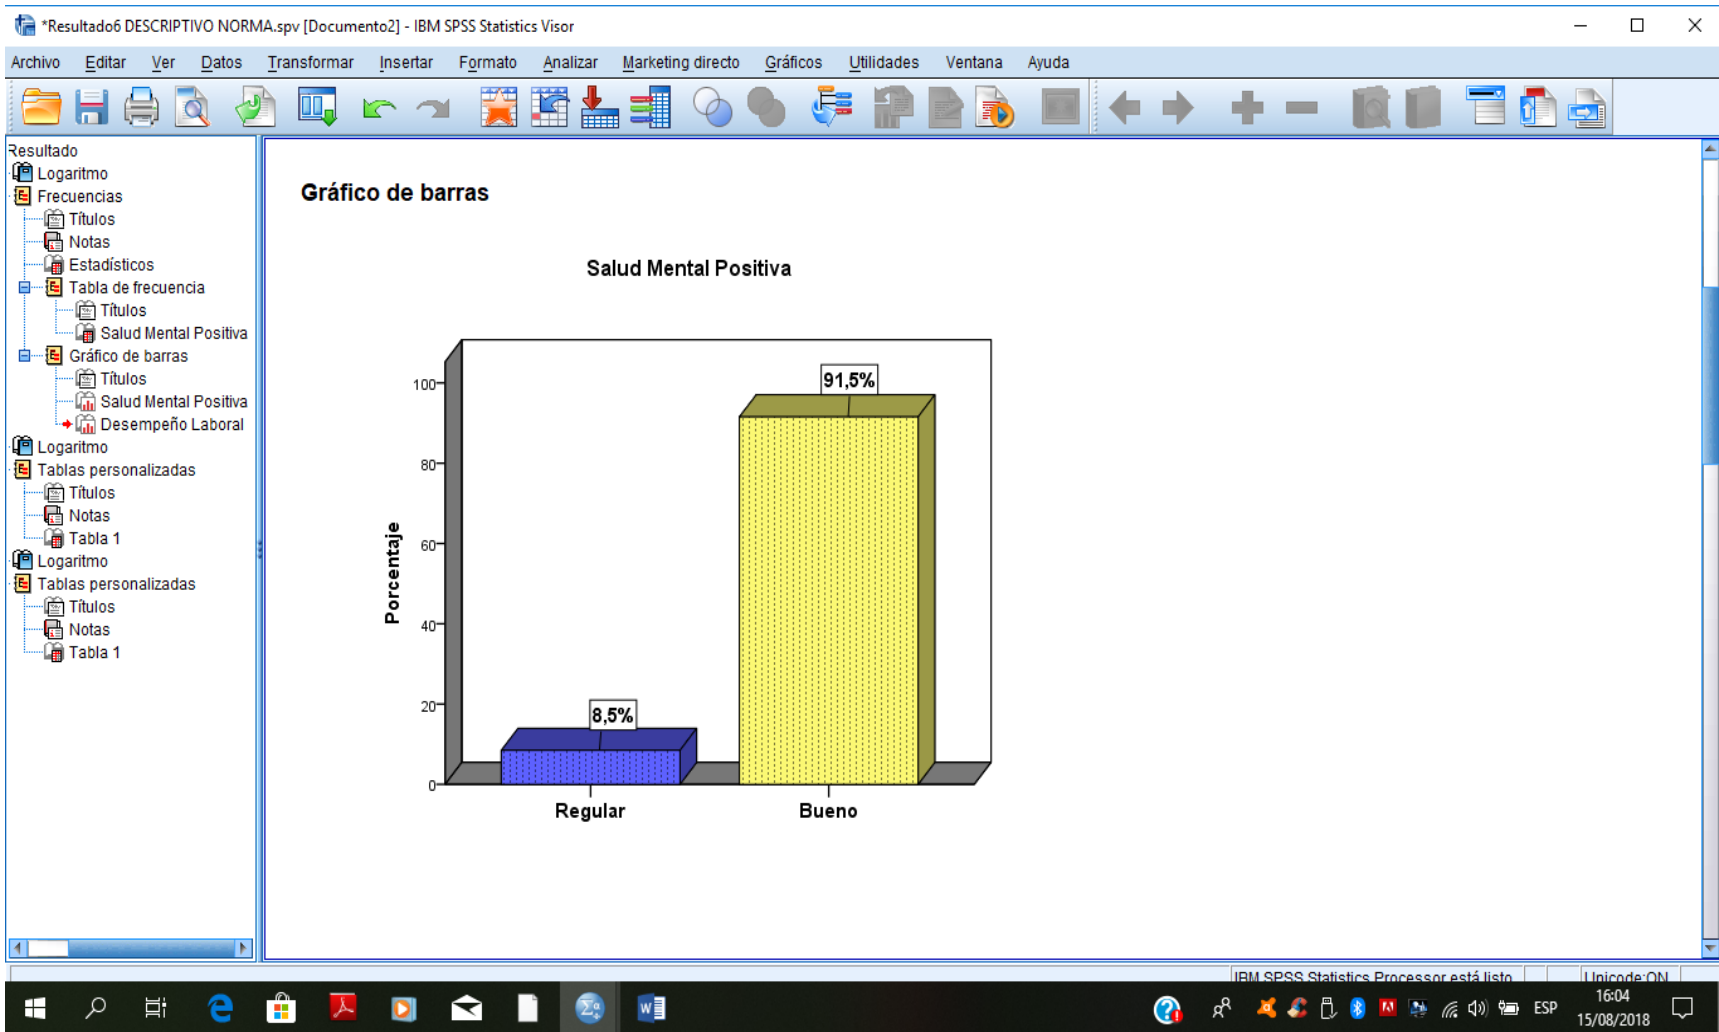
*Resultado6 DESCRIPTIVO NORMA.spv [Documento2] - IBM SPSS Statistics Visor

Archivo Editar Ver Datos Transformar Insertar Formato Analizar Marketing directo Gráficos Utilidades Ventana Ayuda

Resultado
Logaritmo
Frecuencias
Títulos
Notas
Estadísticos
Tabla de frecuencia
Títulos
Salud Mental Positiva
Gráfico de barras
Títulos
Salud Mental Positiva
Desempeño Laboral
Logaritmo
Tablas personalizadas
Títulos
Notas
Tabla 1
Logaritmo
Tablas personalizadas
Títulos
Notas
Tabla 1

Gráfico de barras

Salud Mental Positiva

Porcentaje

100
80
60
40
20
0

91,5%
8,5%

Regular
Bueno

IBM SPSS Statistics Processor está listo
Unicode:ON

ESP
16:04
15/08/2018